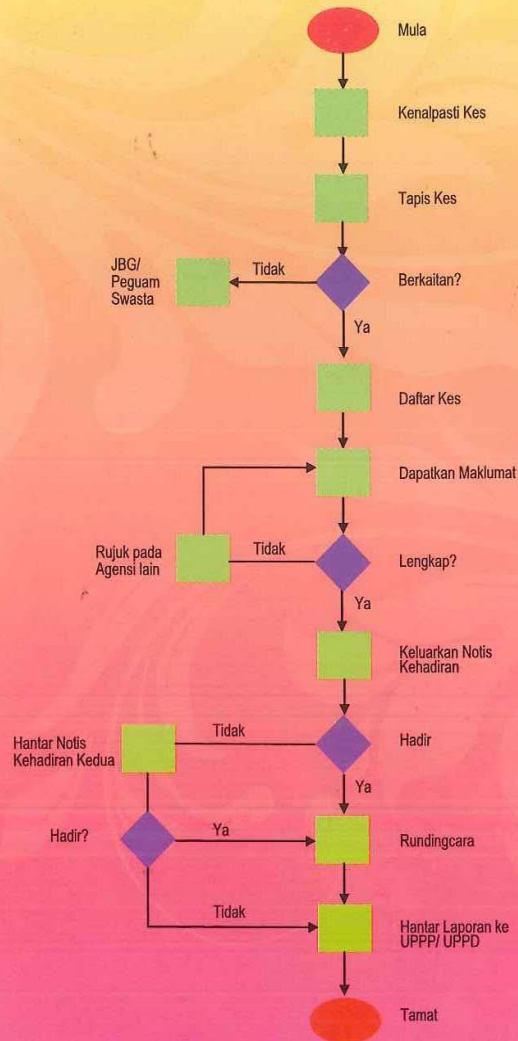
Mula

Kenalpasti Kes

Tapis Kes

JBG/ Peguam Swasta

Tidak

Berkaitan?

Ya

Daftar Kes

Dapatkan Maklumat

Rujuk pada Agensi lain

Tidak

Lengkap?

Ya

Keluarkan Notis Kehadiran

Hantar Notis Kehadiran Kedua

Tidak

Hadir

Ya

Hadir?

Ya

Rundingcara

Tidak

Hantar Laporan ke UPPP/ UPPD

Tamat